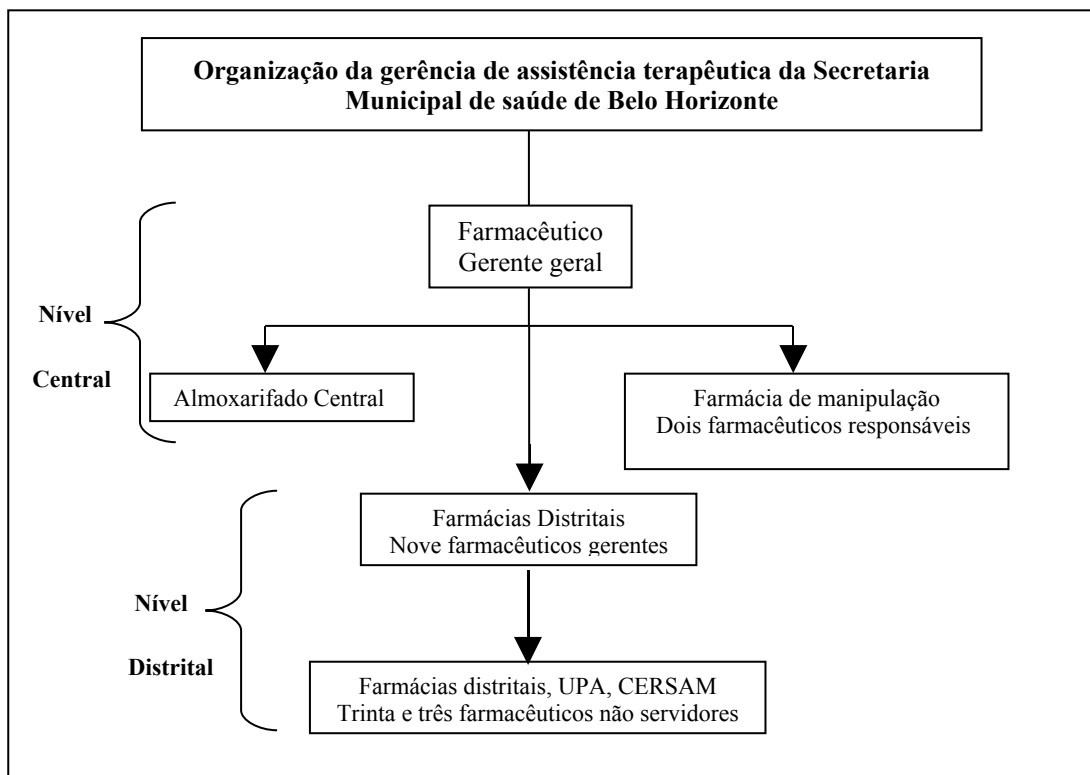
Organização da gerência de assistência terapêutica da Secretaria Municipal de saúde de Belo Horizonte

Farmacêutico
Gerente geral

Nível

Central

Almoxarifado Central

Farmácia de manipulação
Dois farmacêuticos responsáveis

Farmácias Distritais
Nove farmacêuticos gerentes

Nível

Distrital

Farmácias distritais, UPA, CERSAM
Trinta e três farmacêuticos não servidores